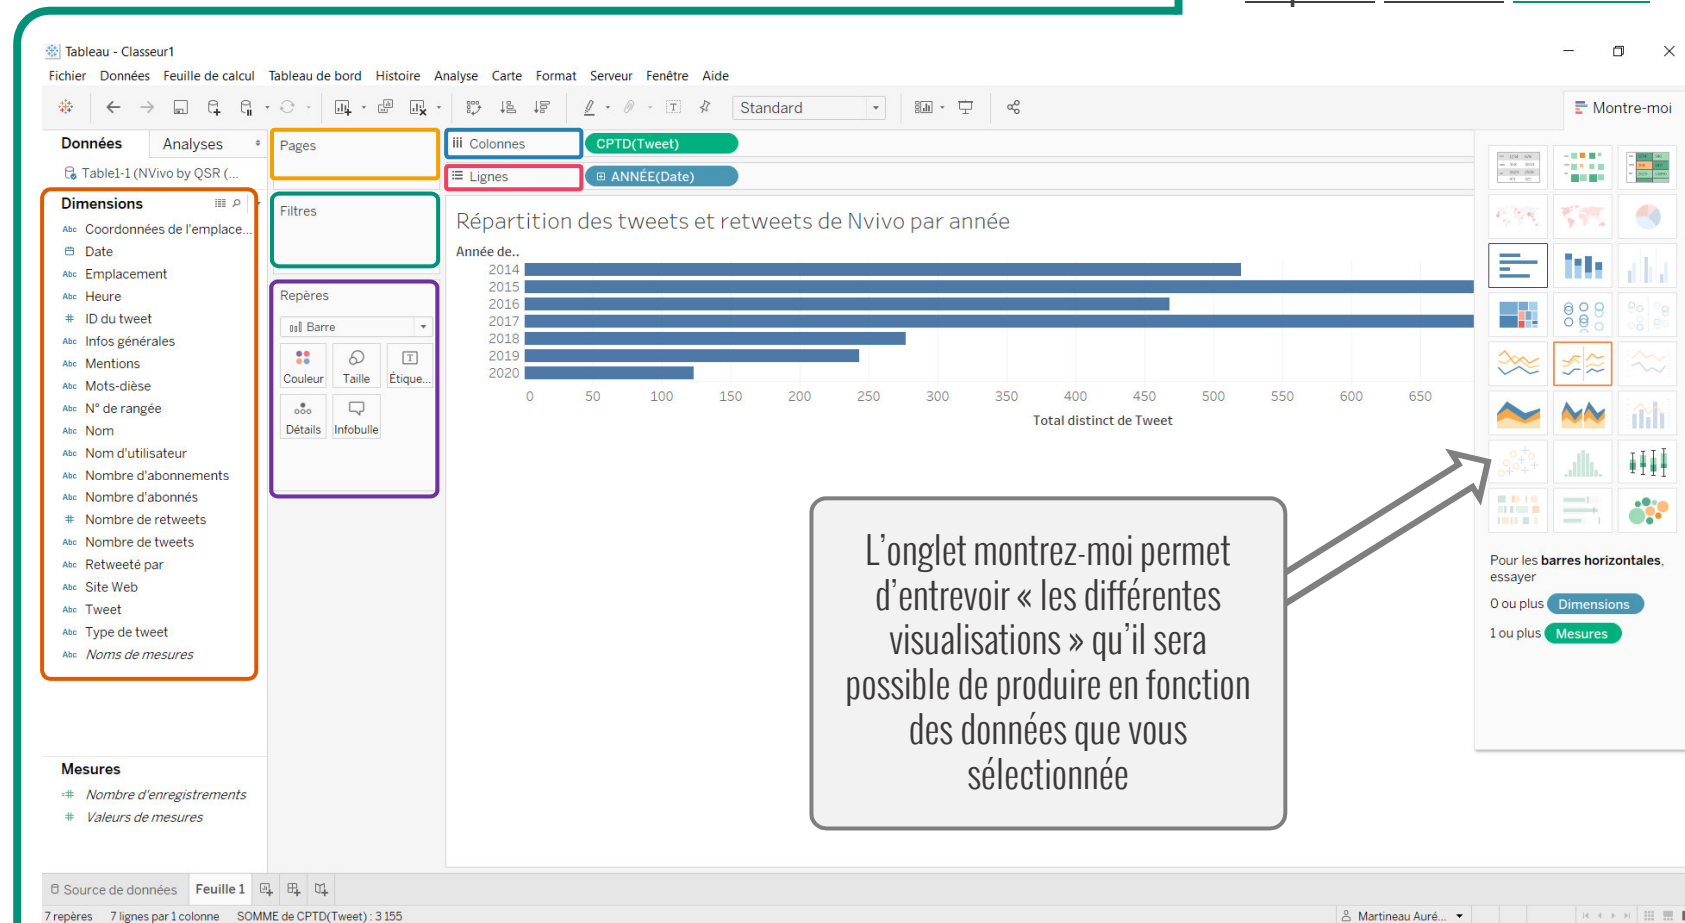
Tableau - Classeur1

Fichier Données Feuille de calcul Tableau de bord Histoire Analyse Carte Format Serveur Fenêtre Aide

Standard

Montre-moi

Données Analyses

Table1-1 (NVivo by QSR (...

Dimensions

Coordonnées de l'emplace...
Date
Emplacement
Heure
ID du tweet
Infos générales
Mentions
Mots-dièse
N° de rangée
Nom
Nom d'utilisateur
Nombre d'abonnements
Nombre d'abonnés
Nombre de retweets
Nombre de tweets
Retweeté par
Site Web
Tweet
Type de tweet
Noms de mesures

Mesures

Nombre d'enregistrements
Valeurs de mesures

Pages

Filtres

Repères

Barre

Couleur Taille Étique...
Détails Infobulle

Colonnes CPTD(Tweet)
Lignes ANNÉE(Date)

Répartition des tweets et retweets de Nvivo par année

Année de..
2014
2015
2016
2017
2018
2019
2020

0 50 100 150 200 250 300 350 400 450 500 550 600 650

Total distinct de Tweet

L'onglet montrez-moi permet d'entrevoir « les différentes visualisations » qu'il sera possible de produire en fonction des données que vous sélectionnée

Pour les **barres horizontales**, essayer

0 ou plus Dimensions

1 ou plus Mesures

Source de données Feuille 1

7 repères 7 lignes par 1 colonne SOMME de CPTD(Tweet) : 3 155

Martineau Auré...